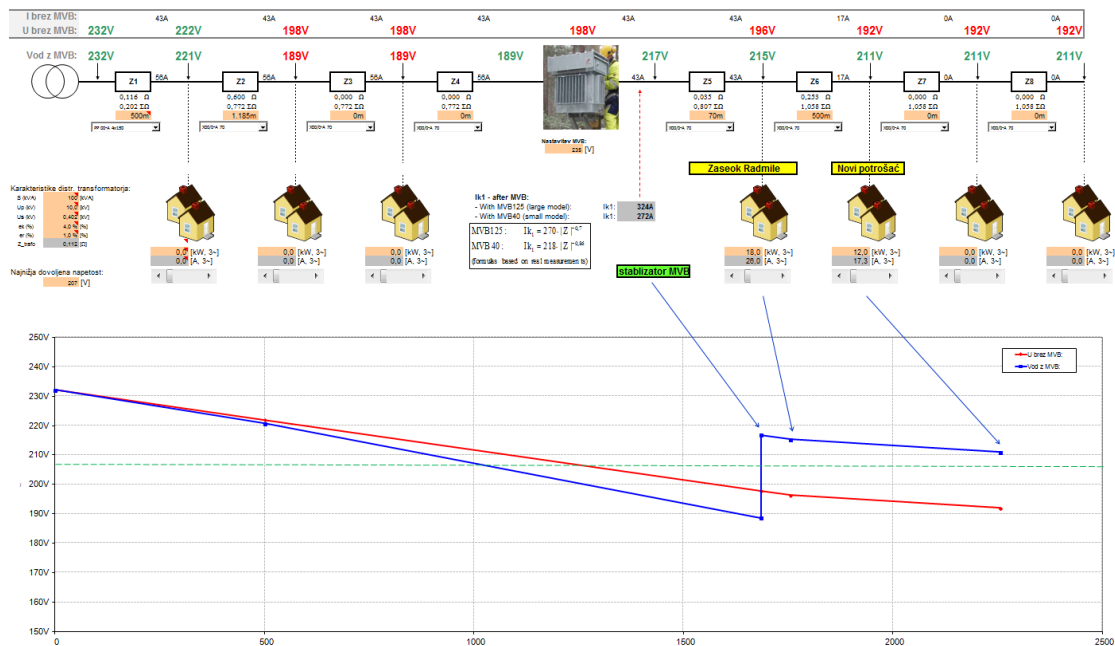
I brez MVB: 43A 43A 43A 43A 43A 43A 17A 0A 0A
U brez MVB: 232V 222V 198V 198V 198V 198V 196V 192V 192V 192V

Vod z MVB: 232V 221V 189V 189V 189V 217V 215V 211V 211V 211V

Z1 56A Z2 56A Z3 56A Z4 56A 43A Z5 43A Z6 17A Z7 0A Z8 0A

0,116 Ω 0,202 ΣΩ 500m
0,600 Ω 0,772 ΣΩ 1.185m
0,000 Ω 0,772 ΣΩ 0m
0,000 Ω 0,772 ΣΩ 0m
0,035 Ω 0,807 ΣΩ 70m
0,253 Ω 1,058 ΣΩ 500m
0,000 Ω 1,058 ΣΩ 0m
0,000 Ω 1,058 ΣΩ 0m

Nastavitev MVB: 226 [V]

Zaseok Radmile
Novi potrošač

Karakteristike distr. transformatorja:
S (kVA) 100 [kVA]
Up (kV) 10,0 [kV]
Us (kV) 0,400 [kV]
ek (%) 4,0 [%]
er (%) 1,0 [%]
Z_trafo 0,112 [Ω]

Najniža dovoljena napetost:
207 [V]

Ik1 - after MVB:
- With MVB125 (large model): Ik1: 324A
- With MVB40 (small model): Ik1: 272A

MVB125 : $Ik_1 = 270 \cdot |Z|^{-0,7}$
MVB 40 : $Ik_1 = 218 \cdot |Z|^{-0,98}$
(formulas based on real measurements)

0,0 [kW, 3~] 0,0 [A, 3~]
0,0 [kW, 3~] 0,0 [A, 3~]
0,0 [kW, 3~] 0,0 [A, 3~]
18,0 [kW, 3~] 26,0 [A, 3~]
12,0 [kW, 3~] 17,3 [A, 3~]
0,0 [kW, 3~] 0,0 [A, 3~]
0,0 [kW, 3~] 0,0 [A, 3~]

stablizator MVB

U brez MVB:
Vod z MVB:

250V 240V 230V 220V 210V 200V 190V 180V 170V 160V 150V
0 500 1000 1500 2000 2500